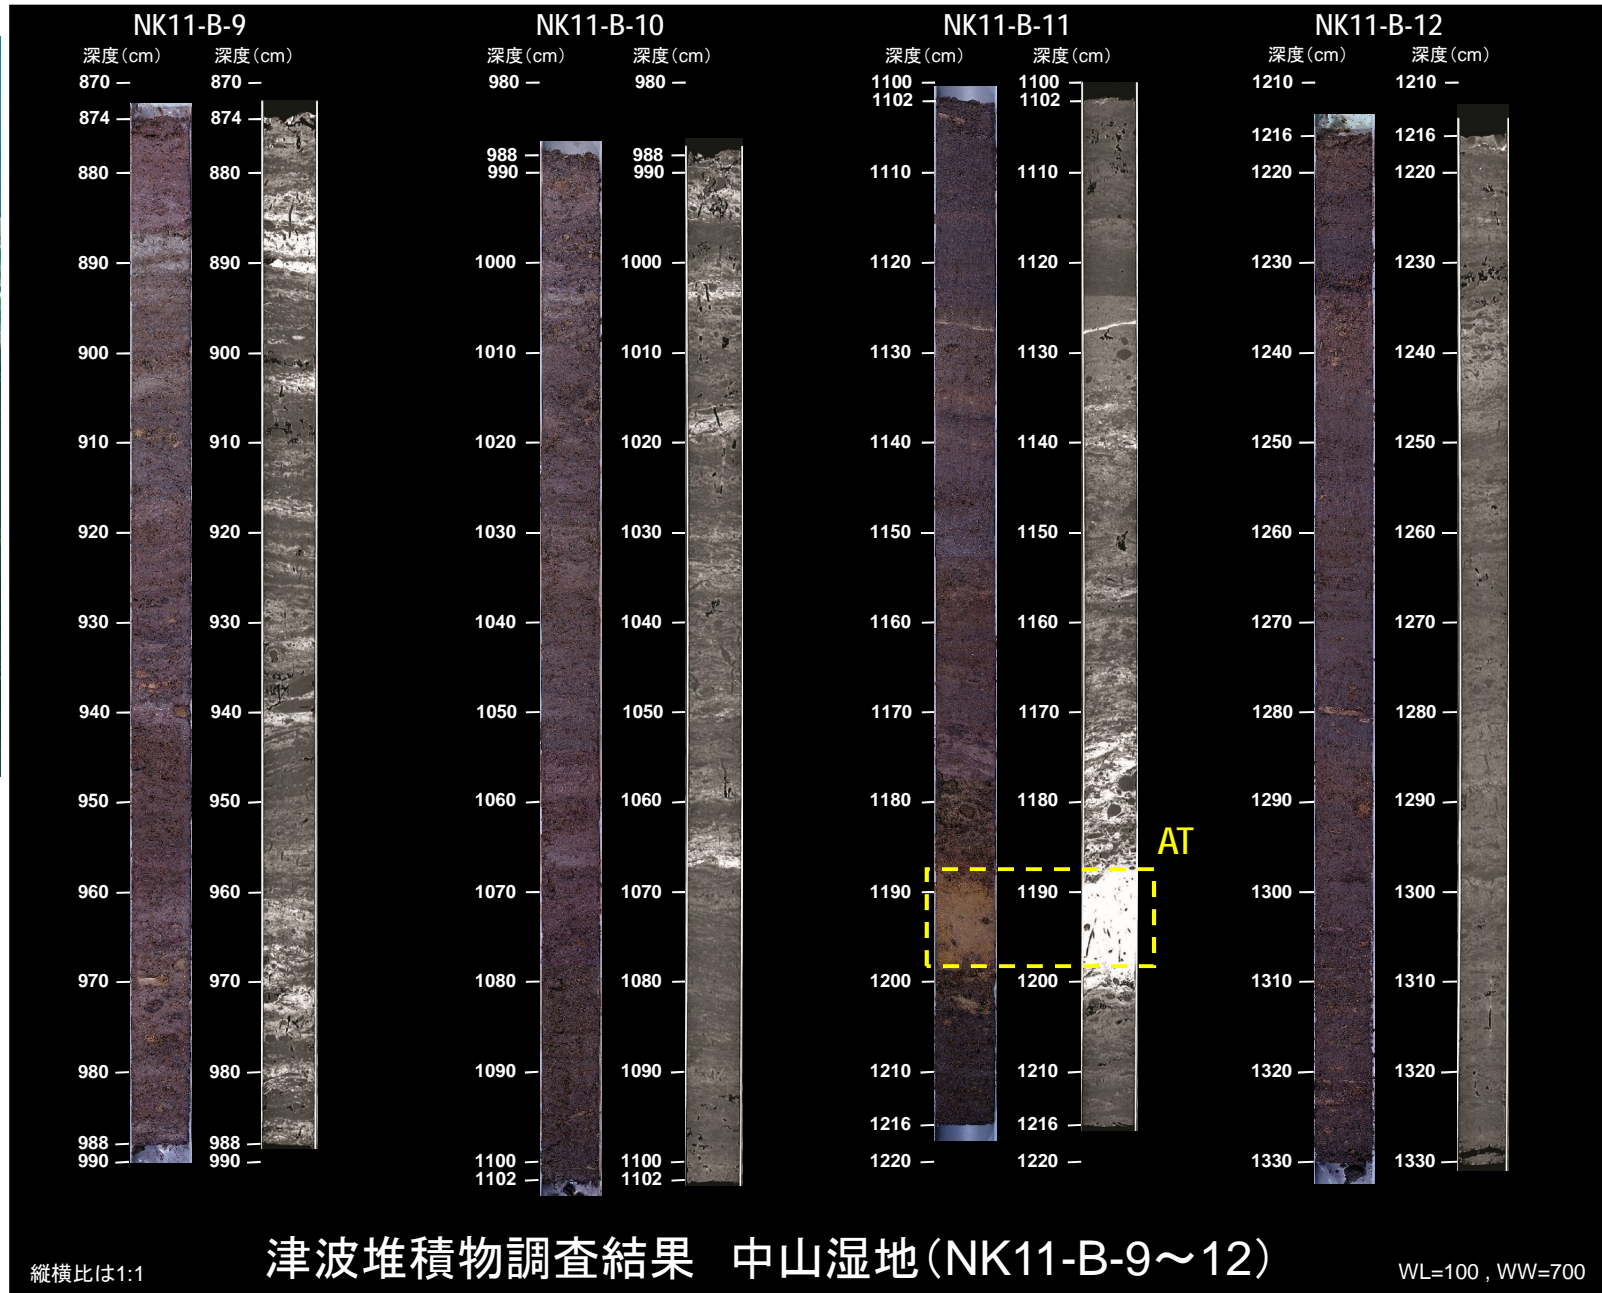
NK11-B-9

| 深度(cm) | 深度(cm) |
|---|---|
| 870 | 870 |
| 874 | 874 |
| 880 | 880 |
| 890 | 890 |
| 900 | 900 |
| 910 | 910 |
| 920 | 920 |
| 930 | 930 |
| 940 | 940 |
| 950 | 950 |
| 960 | 960 |
| 970 | 970 |
| 980 | 980 |
| 988 | 988 |
| 990 | 990 |

NK11-B-10

| 深度(cm) | 深度(cm) |
|---|---|
| 980 | 980 |
| 988 | 988 |
| 990 | 990 |
| 1000 | 1000 |
| 1010 | 1010 |
| 1020 | 1020 |
| 1030 | 1030 |
| 1040 | 1040 |
| 1050 | 1050 |
| 1060 | 1060 |
| 1070 | 1070 |
| 1080 | 1080 |
| 1090 | 1090 |
| 1100 | 1100 |
| 1102 | 1102 |

NK11-B-11

| 深度(cm) | 深度(cm) |
|---|---|
| 1100 | 1100 |
| 1102 | 1102 |
| 1110 | 1110 |
| 1120 | 1120 |
| 1130 | 1130 |
| 1140 | 1140 |
| 1150 | 1150 |
| 1160 | 1160 |
| 1170 | 1170 |
| 1180 | 1180 |
| 1190 | 1190 |
| 1200 | 1200 |
| 1210 | 1210 |
| 1216 | 1216 |
| 1220 | 1220 |

AT

NK11-B-12

| 深度(cm) | 深度(cm) |
|---|---|
| 1210 | 1210 |
| 1216 | 1216 |
| 1220 | 1220 |
| 1230 | 1230 |
| 1240 | 1240 |
| 1250 | 1250 |
| 1260 | 1260 |
| 1270 | 1270 |
| 1280 | 1280 |
| 1290 | 1290 |
| 1300 | 1300 |
| 1310 | 1310 |
| 1320 | 1320 |
| 1330 | 1330 |

縦横比は1:1

津波堆積物調査結果 中山湿地(NK11-B-9～12)

WL=100 , WW=700